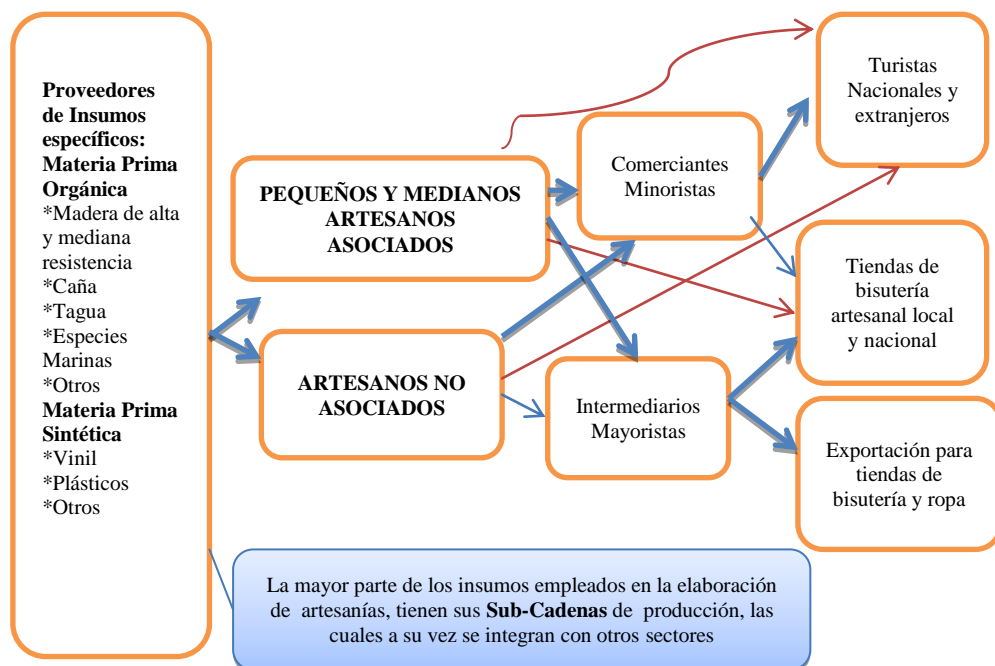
**Proveedores de Insumos específicos:**
**Materia Prima Orgánica**
*Madera de alta y mediana resistencia
*Caña
*Tagua
*Especies Marinas
*Otros
**Materia Prima Sintética**
*Vinil
*Plásticos
*Otros

**PEQUEÑOS Y MEDIANOS ARTESANOS ASOCIADOS**

**ARTESANOS NO ASOCIADOS**

Comerciantes Minoristas

Intermediarios Mayoristas

Turistas Nacionales y extranjeros

Tiendas de bisutería artesanal local y nacional

Exportación para tiendas de bisutería y ropa

La mayor parte de los insumos empleados en la elaboración de artesanías, tienen sus **Sub-Cadenas** de producción, las cuales a su vez se integran con otros sectores